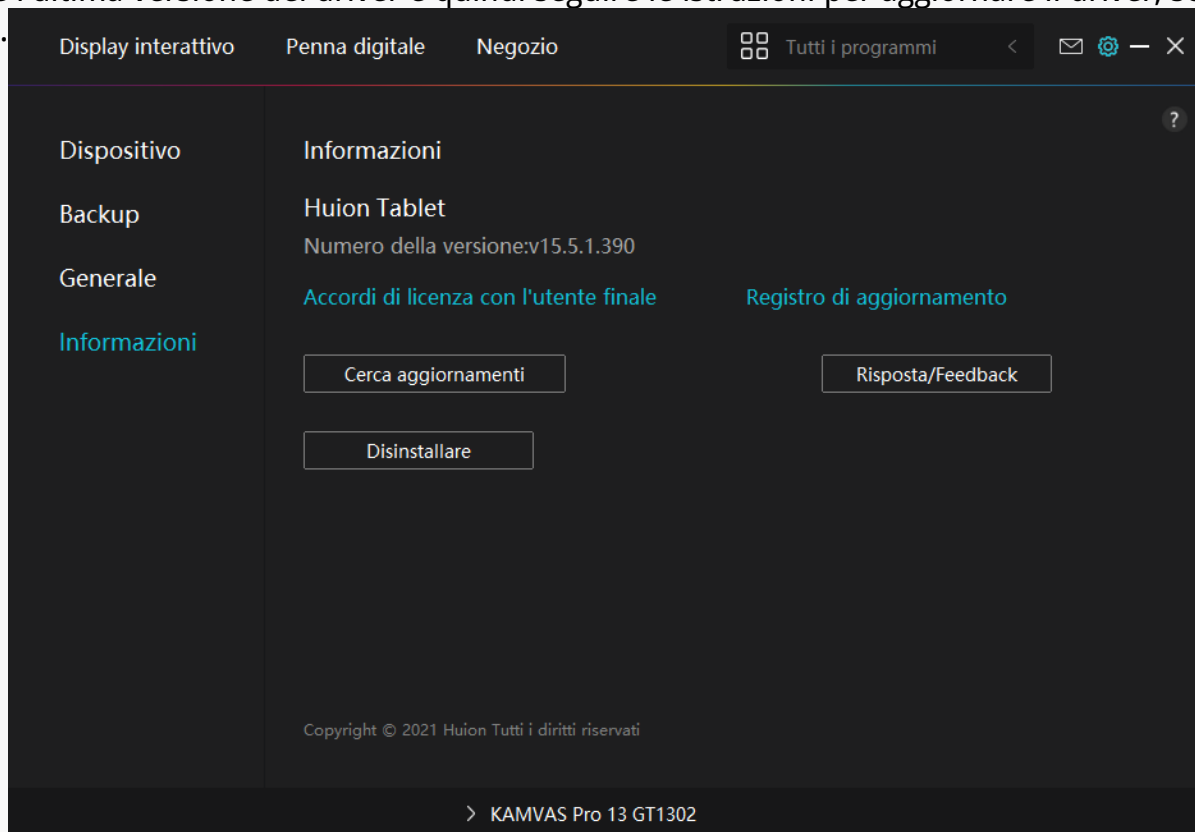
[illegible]

Display interattivo Penna digitale Negozio Tutti i programmi

?

Dispositivo
Backup
Generale
Informazioni

Informazioni

Huion Tablet

Numero della versione:v15.5.1.390

Accordi di licenza con l'utente finale Registro di aggiornamento

Cerca aggiornamenti

Risposta/Feedback

Disinstallare

Copyright © 2021 Huion Tutti i diritti riservati

> KAMVAS Pro 13 GT1302